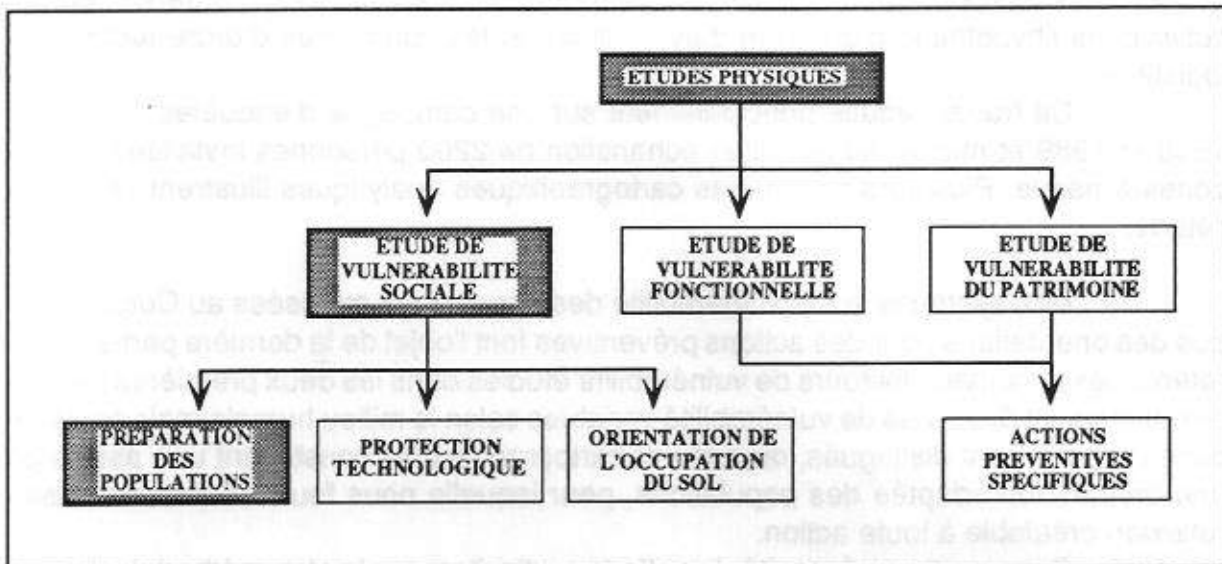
ETUDES PHYSIQUES

ETUDE DE VULNERABILITE SOCIALE

ETUDE DE VULNERABILITE FONCTIONNELLE

ETUDE DE VULNERABILITE DU PATRIMOINE

PREPARATION DES POPULATIONS

PROTECTION TECHNOLOGIQUE

ORIENTATION DE L'OCCUPATION DU SOL

ACTIONS PREVENTIVES SPECIFIQUES